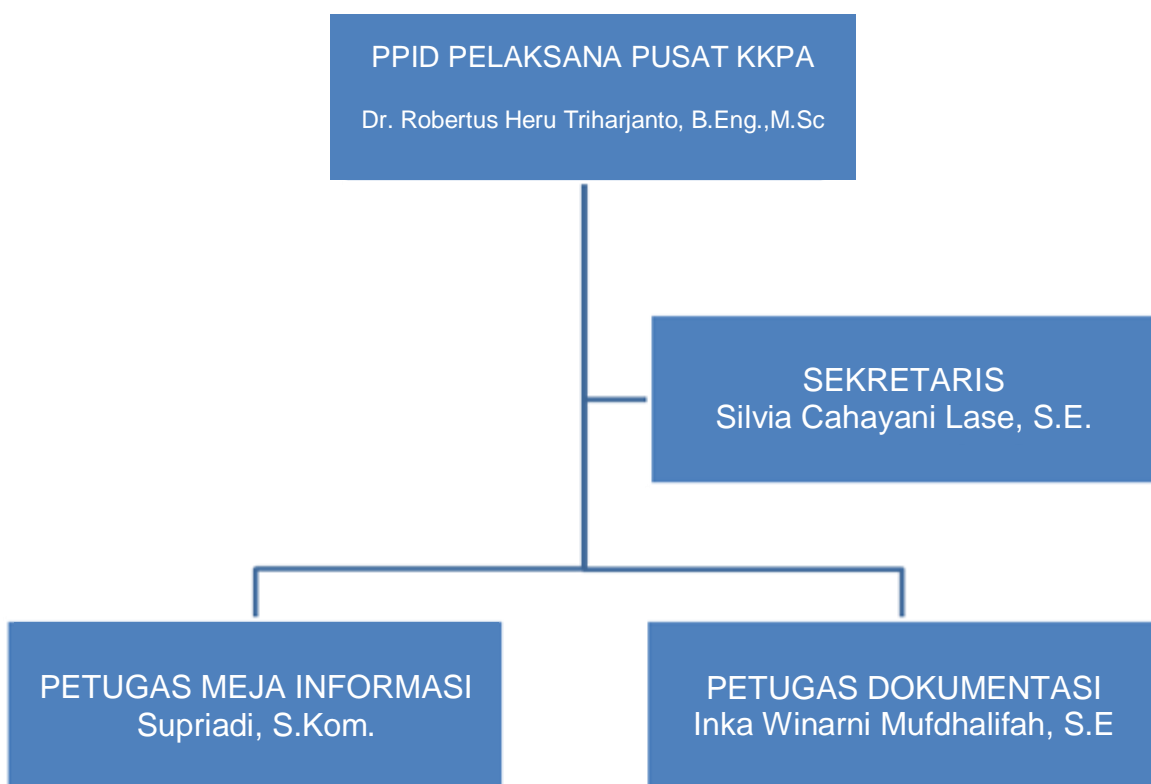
PPID PELAKSANA PUSAT KKPA

Dr. Robertus Heru Triharjanto, B.Eng.,M.Sc

SEKRETARIS
Silvia Cahayani Lase, S.E.

PETUGAS MEJA INFORMASI
Supriadi, S.Kom.

PETUGAS DOKUMENTASI
Inka Winarni Mufdhalifah, S.E